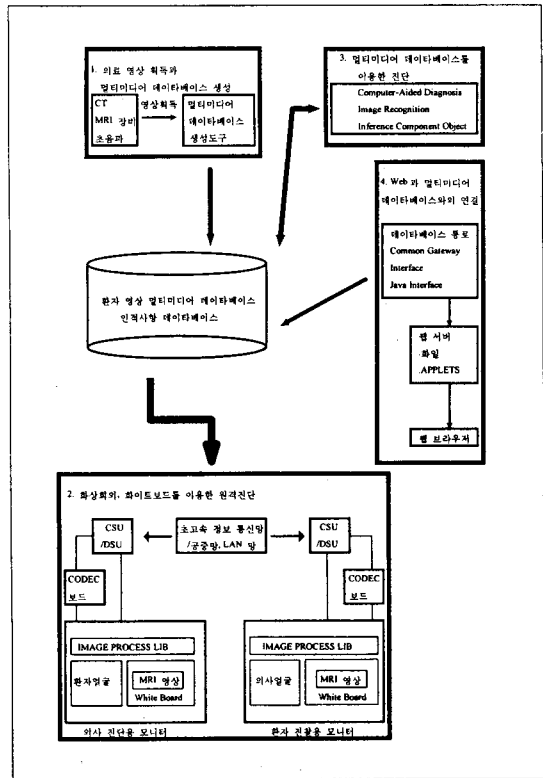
1. 의료 영상 획득과 멀티미디어 데이타베이스 생성

CT
MRI 장비
초음파

영상획득

멀티미디어 데이타베이스 생성도구

3. 멀티미디어 데이타베이스를 이용한 진단

Computer-Aided Diagnosis
Image Recognition
Inference Component Object

4. Web 과 멀티미디어 데이타베이스와의 연결

데이타베이스 통로
Common Gateway Interface
Java Interface

웹 서버
.화일
.APPLETS

웹 브라우저

환자 영상 멀티미디어 데이타베이스
인적사항 데이타베이스

2. 화상회의, 화이트보드를 이용한 원격진단

CSU /DSU

초고속 정보 통신망 /공중망, LAN 망

CSU /DSU

CODEC 보드

CODEC 보드

IMAGE PROCESS LIB

환자얼굴

MRI 영상
White Board

IMAGE PROCESS LIB

의사얼굴

MRI 영상
White Board

의사 진단용 모니터

환자 진찰용 모니터